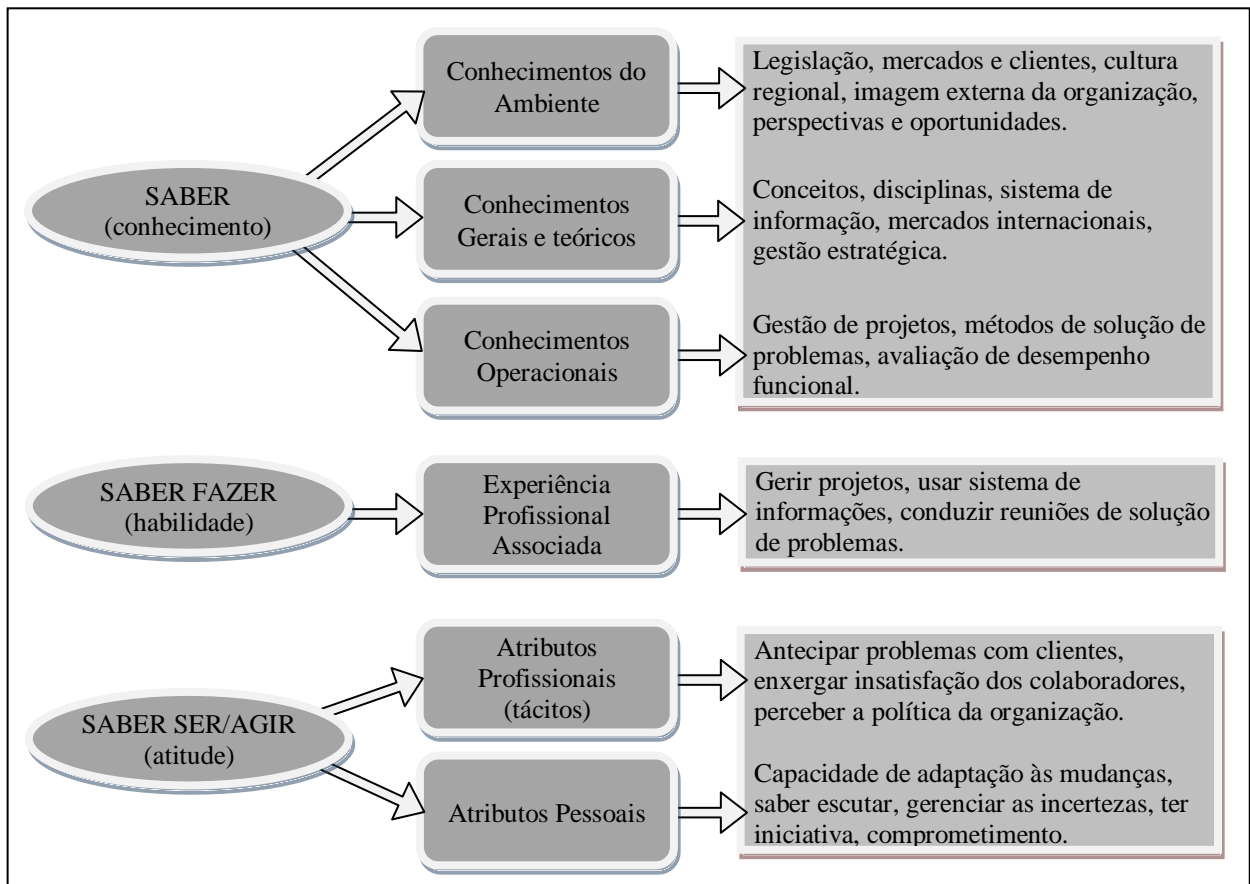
SABER (conhecimento)

Conhecimentos do Ambiente

Legislação, mercados e clientes, cultura regional, imagem externa da organização, perspectivas e oportunidades.

Conhecimentos Gerais e teóricos

Conceitos, disciplinas, sistema de informação, mercados internacionais, gestão estratégica.

Conhecimentos Operacionais

Gestão de projetos, métodos de solução de problemas, avaliação de desempenho funcional.

SABER FAZER (habilidade)

Experiência Profissional Associada

Gerir projetos, usar sistema de informações, conduzir reuniões de solução de problemas.

SABER SER/AGIR (atitude)

Atributos Profissionais (tácitos)

Antecipar problemas com clientes, enxergar insatisfação dos colaboradores, perceber a política da organização.

Atributos Pessoais

Capacidade de adaptação às mudanças, saber escutar, gerenciar as incertezas, ter iniciativa, comprometimento.